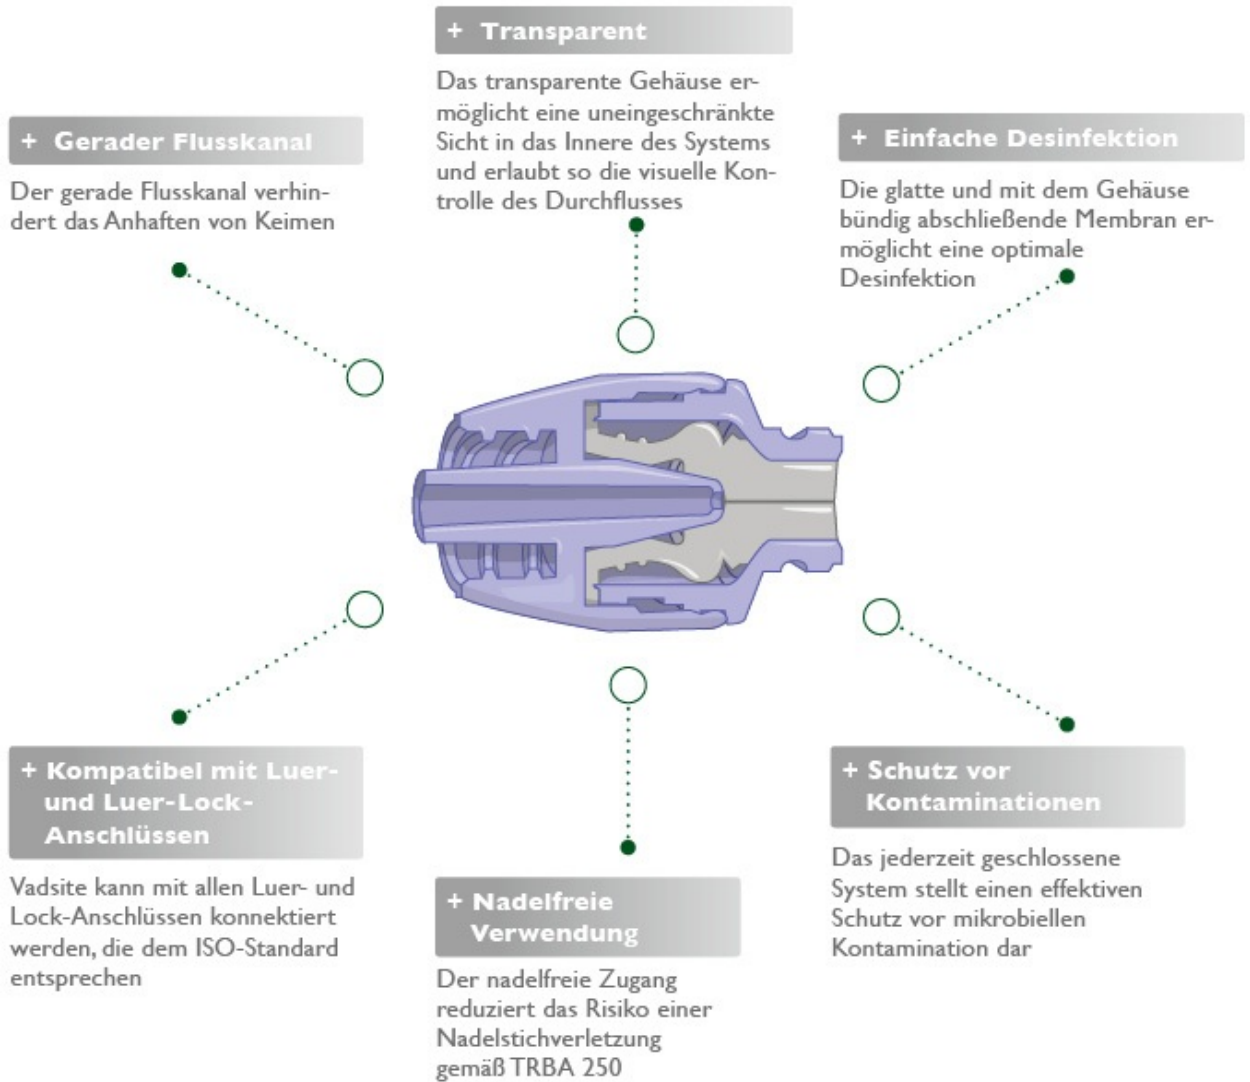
+ Transparent

Das transparente Gehäuse ermöglicht eine uneingeschränkte Sicht in das Innere des Systems und erlaubt so die visuelle Kontrolle des Durchflusses

+ Gerader Flusskanal

Der gerade Flusskanal verhindert das Anhaften von Keimen

+ Einfache Desinfektion

Die glatte und mit dem Gehäuse bündig abschließende Membran ermöglicht eine optimale Desinfektion

+ Kompatibel mit Luer- und Luer-Lock-Anschlüssen

Vadsite kann mit allen Luer- und Lock-Anschlüssen konnektiert werden, die dem ISO-Standard entsprechen

+ Nadelfreie Verwendung

Der nadelfreie Zugang reduziert das Risiko einer Nadelstichverletzung gemäß TRBA 250

+ Schutz vor Kontaminationen

Das jederzeit geschlossene System stellt einen effektiven Schutz vor mikrobiellen Kontamination dar